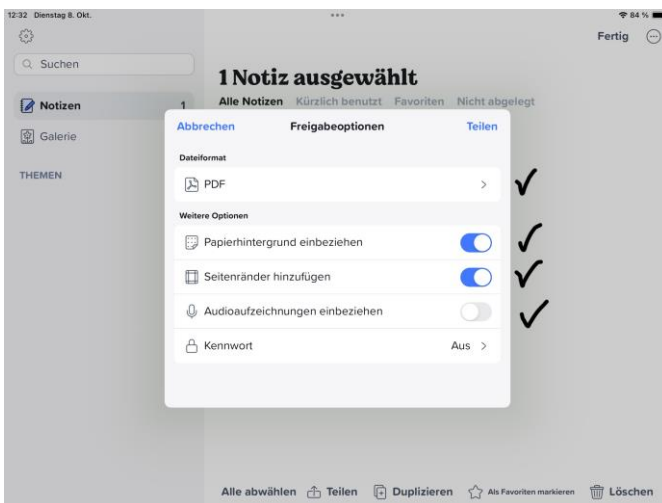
12:32 Dienstag 8. Okt.

84 %

Fertig

Suchen

Notizen 1

Galerie

THEMEN

1 Notiz ausgewählt

Alle Notizen Kürzlich benutzt Favoriten Nicht abgelegt

Abbrechen Freigabeoptionen Teilen

Dateiformat

PDF >

Weitere Optionen

Papierhintergrund einbeziehen

Seitenränder hinzufügen

Audioaufzeichnungen einbeziehen

Kennwort Aus >

✓
✓
✓
✓

Alle abwählen Teilen Duplizieren Als Favoriten markieren Löschen